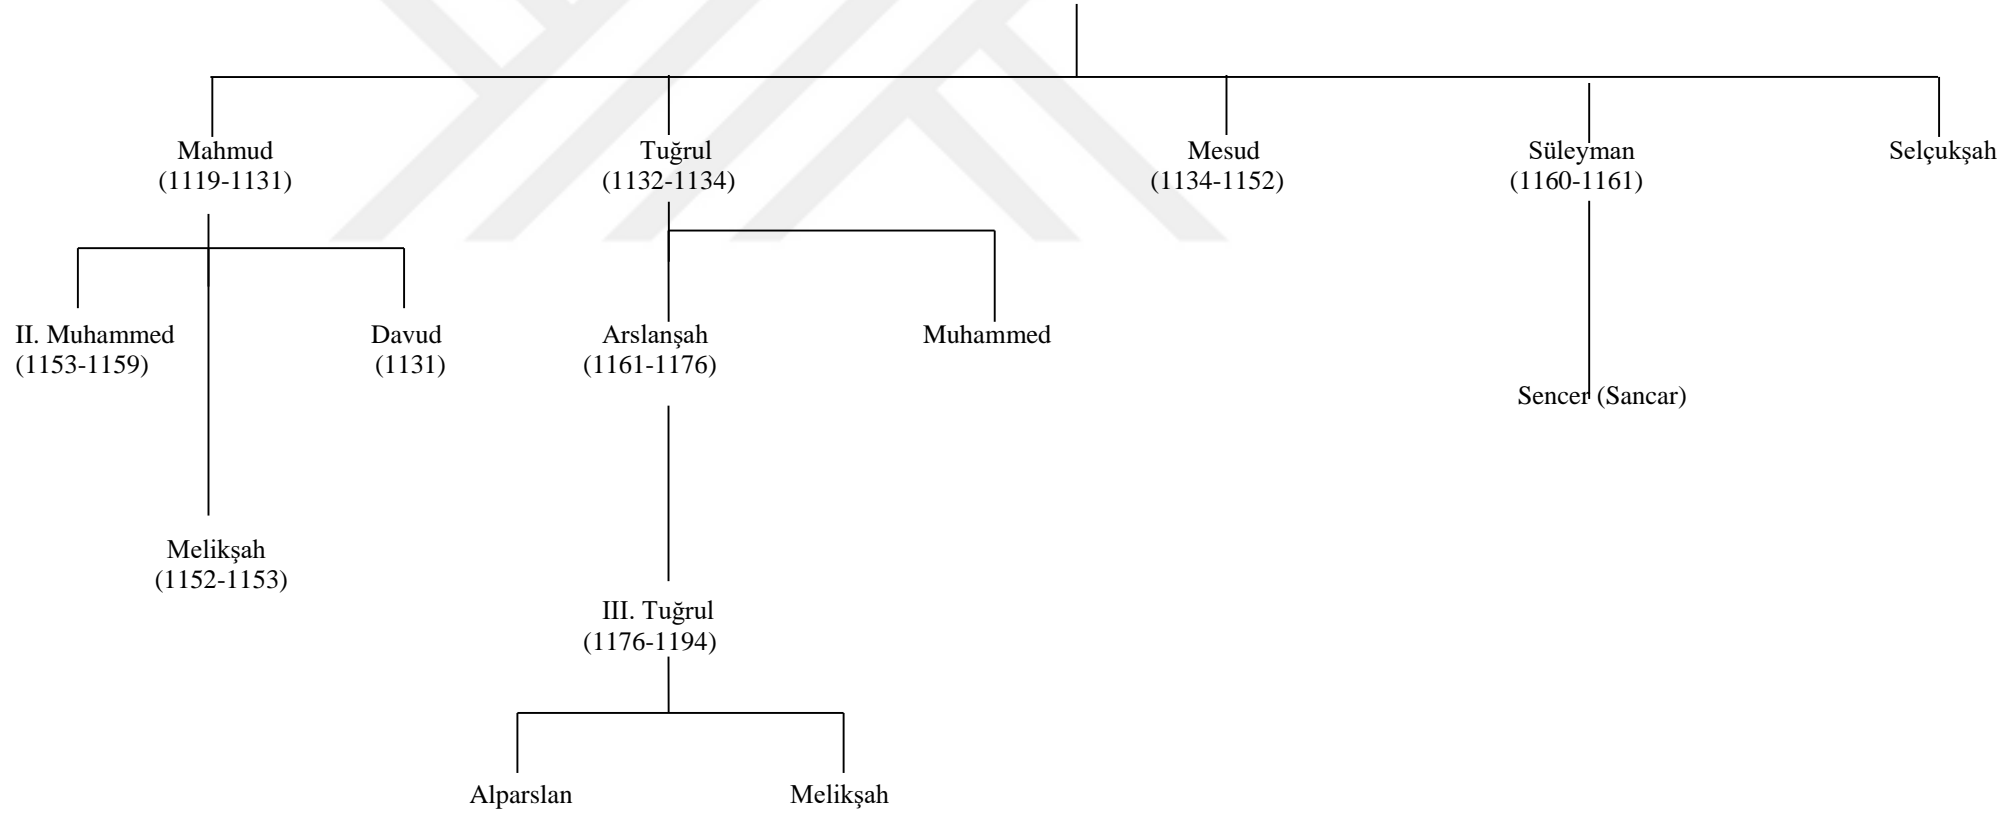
Mahmud
(1119-1131)

Tuğrul
(1132-1134)

Mesud
(1134-1152)

Süleyman
(1160-1161)

Selçukşah

II. Muhammed
(1153-1159)

Davud
(1131)

Arslanşah
(1161-1176)

Muhammed

Sencer (Sancar)

Melikşah
(1152-1153)

III. Tuğrul
(1176-1194)

Alparslan

Melikşah